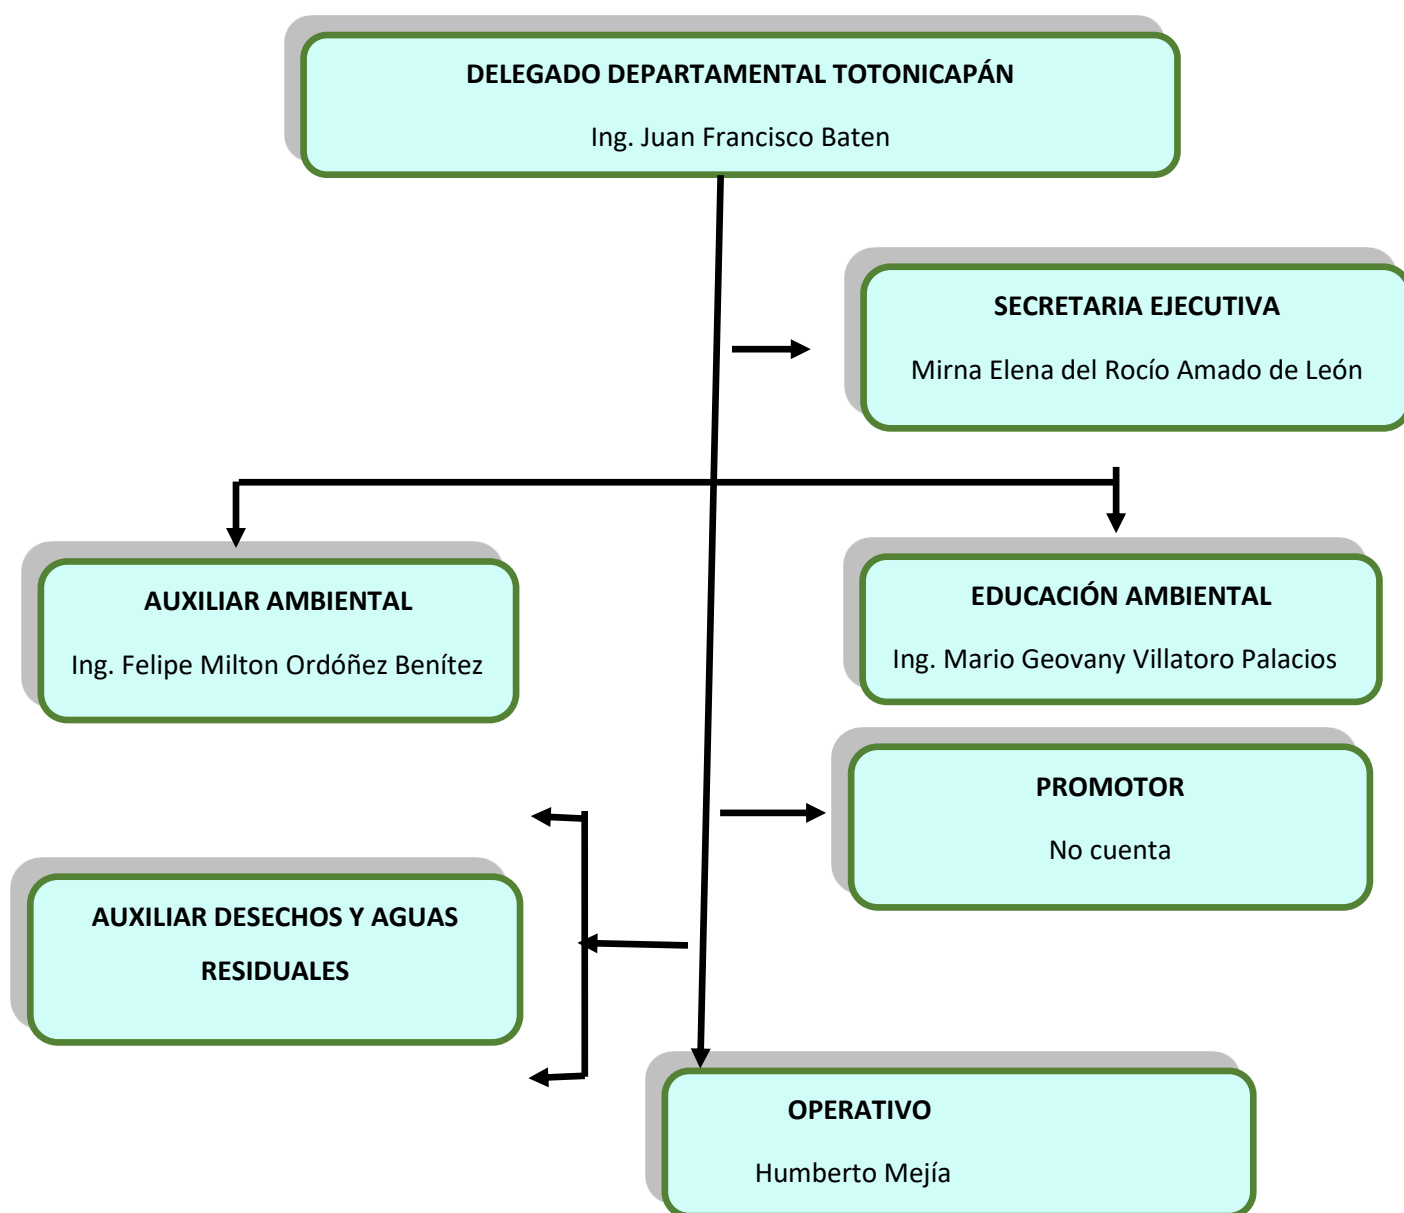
DELEGADO DEPARTAMENTAL TOTONICAPÁN

Ing. Juan Francisco Baten

SECRETARIA EJECUTIVA

Mirna Elena del Rocío Amado de León

AUXILIAR AMBIENTAL

Ing. Felipe Milton Ordóñez Benítez

EDUCACIÓN AMBIENTAL

Ing. Mario Geovany Villatoro Palacios

PROMOTOR

No cuenta

AUXILIAR DESECHOS Y AGUAS RESIDUALES

OPERATIVO

Humberto Mejía